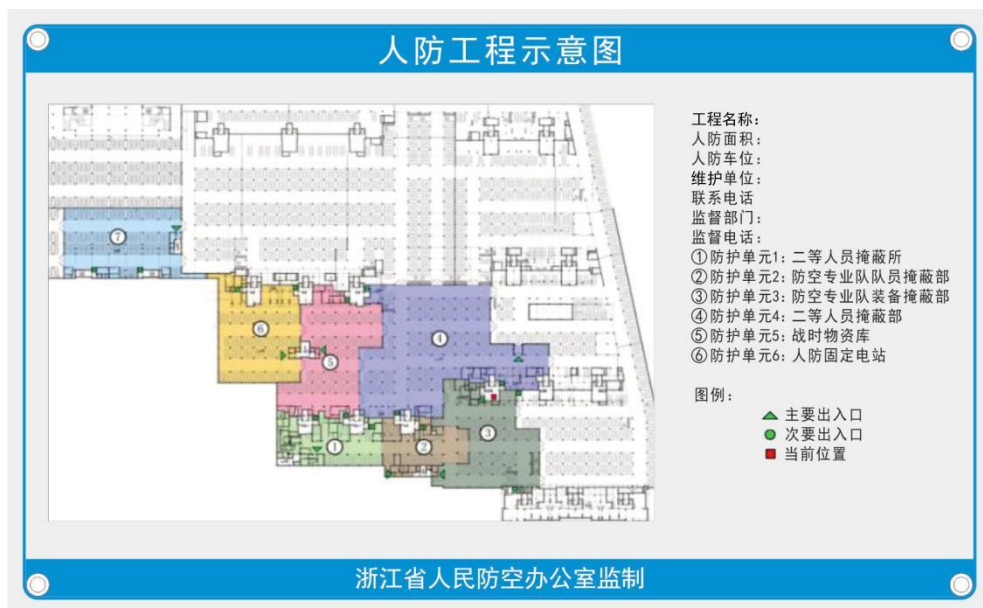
人防工程示意图

⑦
⑥
⑤
④
①
②
③

工程名称：
人防面积：
人防车位：
维护单位：
联系电话
监督部门：
监督电话：
①防护单元1：二等人员掩蔽所
②防护单元2：防空专业队队员掩蔽部
③防护单元3：防空专业队装备掩蔽部
④防护单元4：二等人员掩蔽部
⑤防护单元5：战时物资库
⑥防护单元6：人防固定电站

图例：
主要出入口
次要出入口
当前位置

浙江省人民防空办公室监制